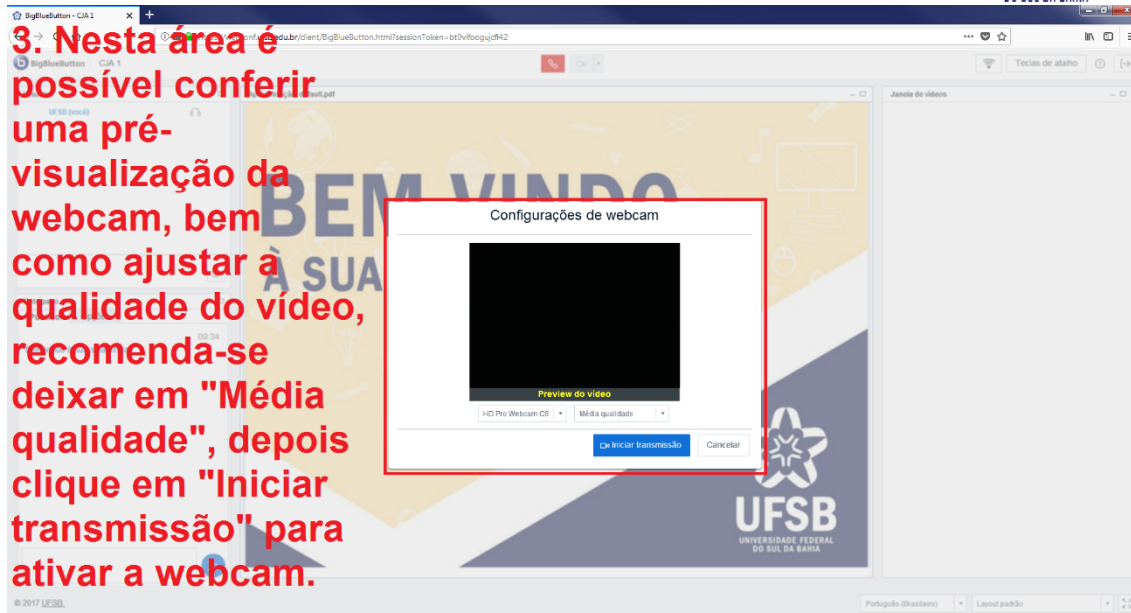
BigBlueButton - CJA 1

3. Nesta área é possível conferir uma pré-visualização da webcam, bem como ajustar a qualidade do vídeo, recomenda-se deixar em "Média qualidade", depois clique em "Iniciar transmissão" para ativar a webcam.

conf.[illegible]edu.br/client/BigBlueButton.html?sessionToken=bt0vlfoogujcfl42

BigBlueButton | CJA 1

Teclas de atalho

UFSB (você)

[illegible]ult.pdf

Janela de vídeos

BEM VINDO
À SUA

00:34

Configurações de webcam

Preview do vídeo

HD Pro Webcam C9

Média qualidade

Iniciar transmissão

Cancelar

UFSB
UNIVERSIDADE FEDERAL DO SUL DA BAHIA

© 2017 UFSB.

Português (Brasileiro)

Layout padrão